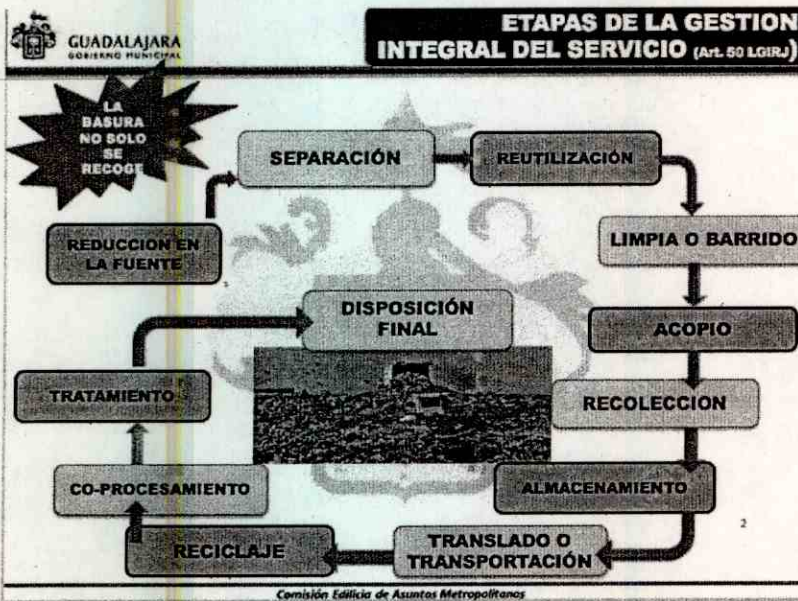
GUADALAJARA
GOBIERNO MUNICIPAL

ETAPAS DE LA GESTION INTEGRAL DEL SERVICIO (Art. 50 LGIRJ)

LA BASURA NO SOLO SE RECOGE

SEPARACIÓN

REUTILIZACIÓN

REDUCCION EN LA FUENTE

LIMPIA O BARRIDO

DISPOSICIÓN FINAL

ACOPIO

TRATAMIENTO

RECOLECCION

CO-PROCESAMIENTO

ALMACENAMIENTO

RECICLAJE

TRANSLADO O TRANSPORTACIÓN

2

Comisión Edilicia de Asuntos Metropolitanos